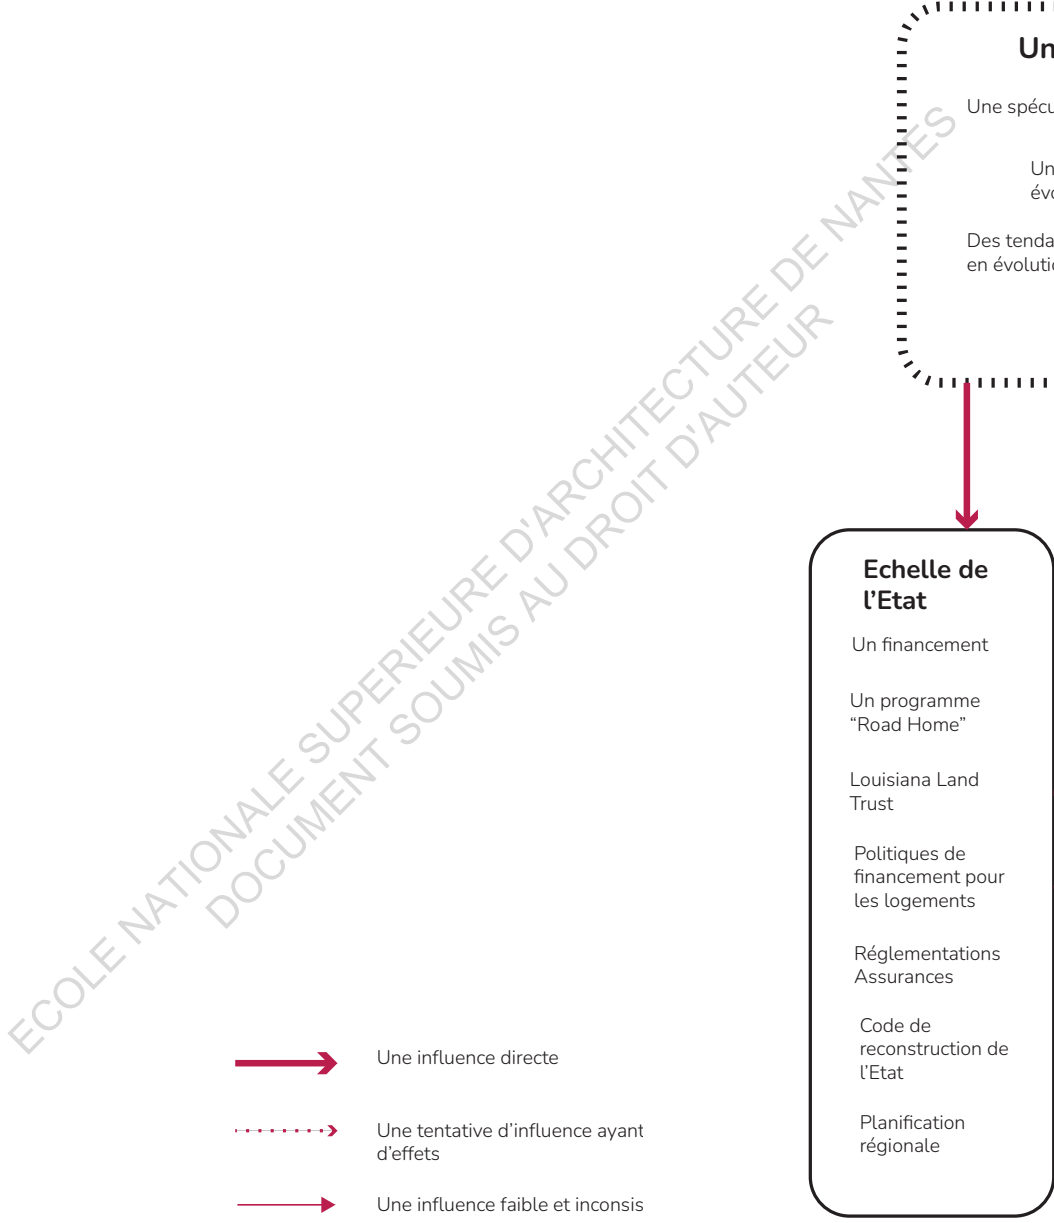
Un

Une spécu

Un
évo

Des tenda
en évoluti

ECOLE NATIONALE SUPERIEURE D'ARCHITECTURE DE NANTES
DOCUMENT SOUMIS AU DROIT D'AUTEUR

Echelle de l'Etat

Un financement

Un programme "Road Home"

Louisiana Land Trust

Politiques de financement pour les logements

Réglementations Assurances

Code de reconstruction de l'Etat

Planification régionale

Une influence directe

Une tentative d'influence ayant d'effets

Une influence faible et inconsis